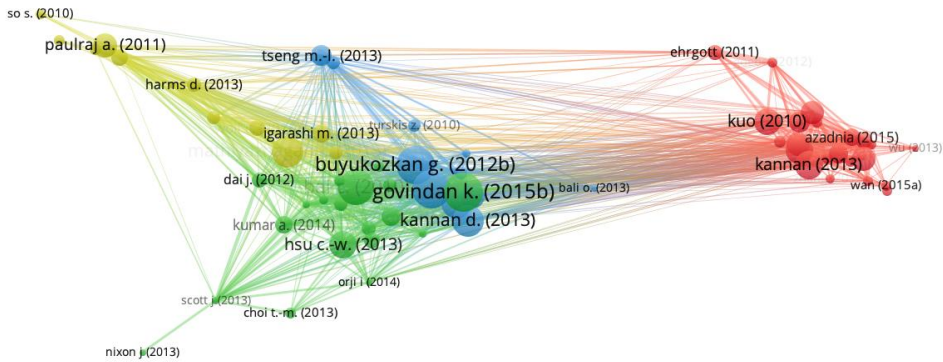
so s. (2010)
paulraj a. (2011)
tseng m.-l. (2013)
ehrgott (2011)
2012)
harms d. (2013)
igarashi m. (2013)
turskis z. (2010)
kuo (2010)
azadnia (2015)
wu (2013)
buyukozkan g. (2012b)
kannan (2013)
dai j. (2012)
govindan k. (2015b)
bali o. (2013)
wan (2015a)
kannan d. (2013)
kumar a. (2014)
hsu c.-w. (2013)
orji i (2014)
scott j (2013)
choi t.-m. (2013)
nixon j (2013)